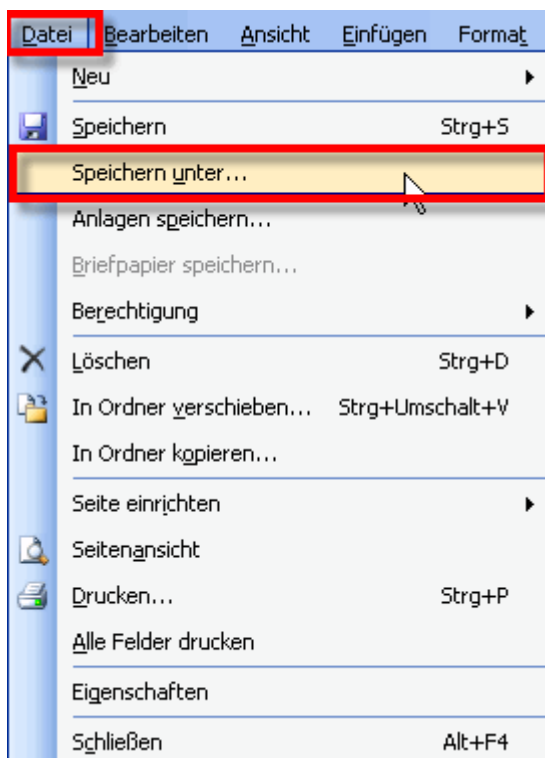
Datei Bearbeiten Ansicht Einfügen Format

Neu

Speichern Strg+S

Speichern unter...

Anlagen speichern...

Briefpapier speichern...

Berechtigung

Löschen Strg+D

In Ordner verschieben... Strg+Umschalt+V

In Ordner kopieren...

Seite einrichten

Seitenansicht

Drucken... Strg+P

Alle Felder drucken

Eigenschaften

Schließen Alt+F4